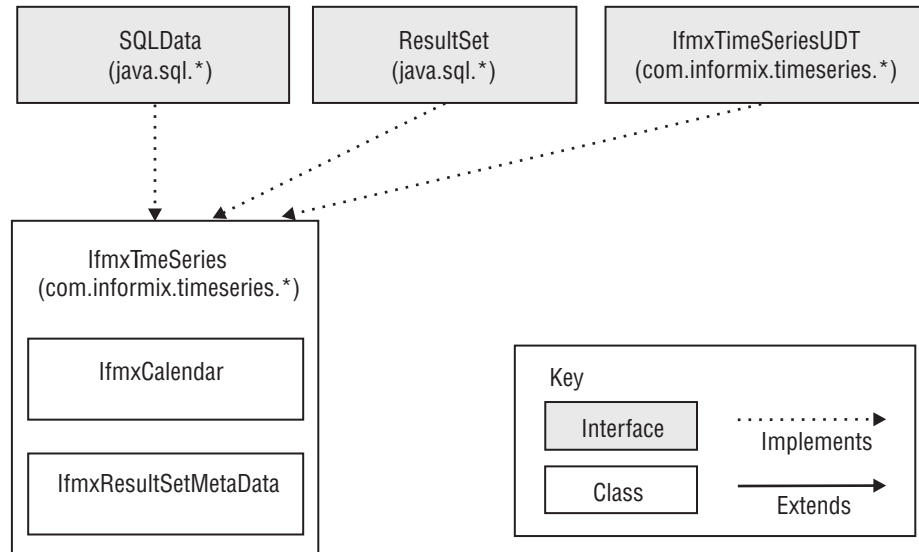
SQLData
(java.sql.*)

ResultSet
(java.sql.*)

IfmxTimeSeriesUDT
(com.informix.timeseries.*)

IfmxTmeSeries
(com.informix.timeseries.*)

IfmxCalendar

IfmxResultSetMetaData

Key

Interface

Implements

Class

Extends